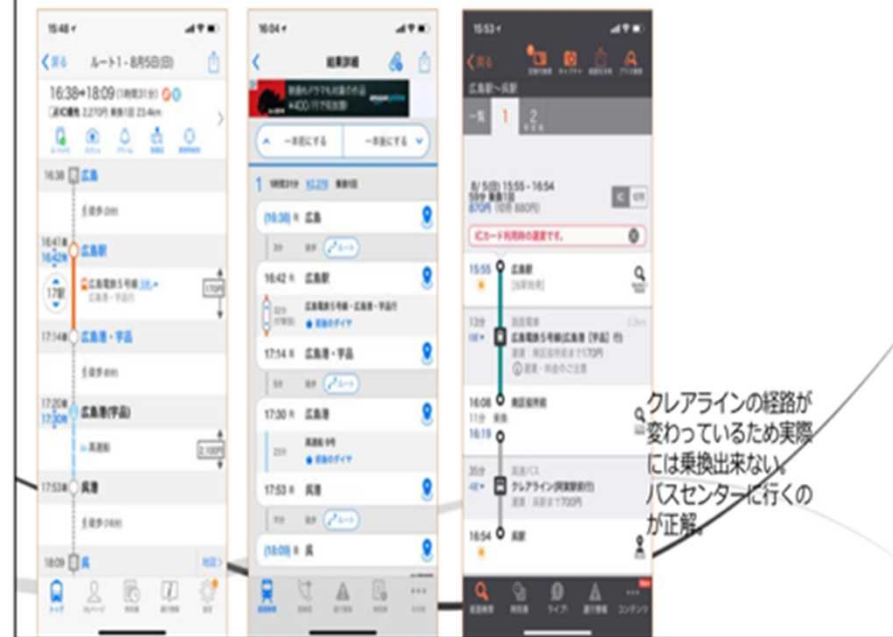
15:48
戻る ルート1 - 8月5日(日)
16:38→18:09 (1時間31分)
IC優先 2,270円 乗換1回 23.4km
16:38 広島
徒歩
16:41着
16:42発 広島駅
17分 広島電鉄5号線
170円
17:14着 広島港・宇品
徒歩
17:20着
17:30発 広島港(宇品)
高速船
2,100円
17:53着 呉港
徒歩
18:09 呉

16:04
経路詳細
一本前にする 一本後にする
1 1時間31分 16:38 乗換1回
(16:38)発 広島
徒歩
16:42 発 広島駅
広島電鉄5号線・広島港・宇品行
17:14 着 広島港・宇品
徒歩
17:30 発 広島港
高速船
17:53 着 呉港
徒歩
(18:09)着 呉

15:53
広島駅→呉駅
1 2
8/5(日) 15:55 - 16:54
59分 乗換1回
870円
ICカード利用時の運賃です。
15:55 広島駅
13分 広島電鉄5号線(広島港[宇品]行)
170円
16:08 南区役所前
11分
16:19
35分 高速バス
クレアライン
700円
16:54 呉駅

クレアラインの経路が変わっているため実際には乗換出来ない。バスセンターに行くのが正解。